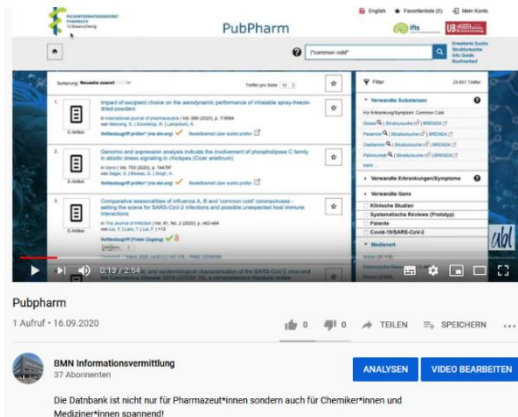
FACHINFORMATIONSDIENST PHARMAZIE

PubPharm

English Favoritenliste Mein Konto

("common cold"

Erweiterte Suche Strukturensuche Hilfe Buchtipps

Sortierung Neueste zuerst

Treffer pro Seite

Filter

23.601 Treffer

1 Impact of excipient choice on the aerodynamic performance of inhalable spray-freeze-dried powders

E-Artikel

Verwandte Substanzen

Für Erkrankung/Symptom: Common Cold

Verwandte Erkrankungen/Symptome

2 Genomic and expression analysis indicate the involvement of phospholipase C family in abiotic stress signaling in chickpea (Cicer arietinum)

E-Artikel

Verwandte Gene

Klinische Studien

Systematische Reviews (Prototyp)

Patente

Covid-19/SARS-CoV-2

3 Comparative seasonalities of influenza A, B and 'common cold' coronaviruses - setting the scene for SARS-CoV-2 infections and possible unexpected host immune interactions

E-Artikel

Medienart

0:13 / 2:54

Pubpharm

1 Aufruf • 16.09.2020

0 0 TEILEN SPEICHERN ...

BMN Informationsvermittlung

37 Abonnenten

ANALYSEN VIDEO BEARBEITEN

Die Datenbank ist nicht nur für Pharmazeut*innen sondern auch für Chemiker*innen und Mediziner*innen spannend!